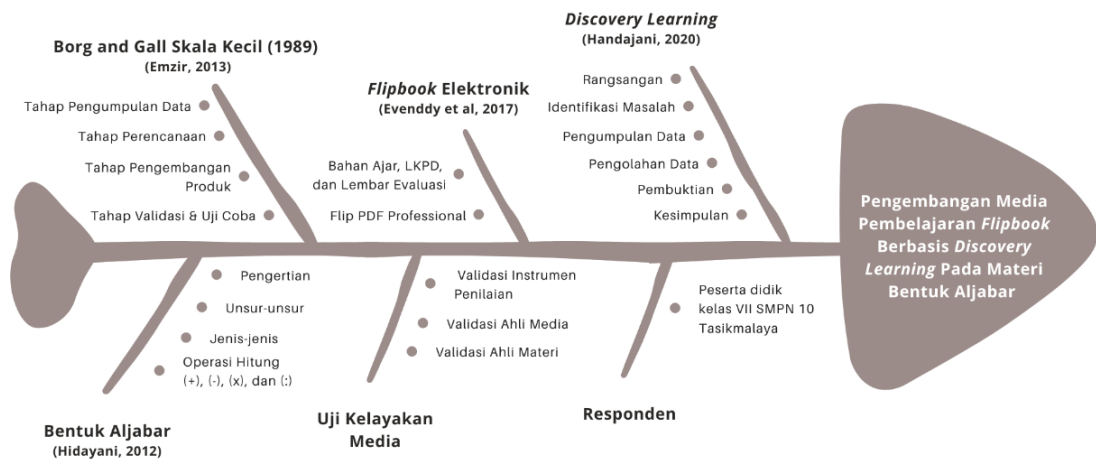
Borg and Gall Skala Kecil (1989)
(Emzir, 2013)

Tahap Pengumpulan Data
Tahap Perencanaan
Tahap Pengembangan Produk
Tahap Validasi & Uji Coba

*Flipbook* Elektronik
(Evenddy et al, 2017)

Bahan Ajar, LKPD, dan Lembar Evaluasi
Flip PDF Professional

*Discovery Learning*
(Handajani, 2020)

Rangsangan
Identifikasi Masalah
Pengumpulan Data
Pengolahan Data
Pembuktian
Kesimpulan

Pengembangan Media Pembelajaran *Flipbook* Berbasis *Discovery Learning* Pada Materi Bentuk Aljabar

Pengertian
Unsur-unsur
Jenis-jenis
Operasi Hitung (+), (-), (x), dan (:)

Bentuk Aljabar
(Hidayani, 2012)

Validasi Instrumen Penilaian
Validasi Ahli Media
Validasi Ahli Materi

Uji Kelayakan Media

Peserta didik kelas VII SMPN 10 Tasikmalaya

Responden